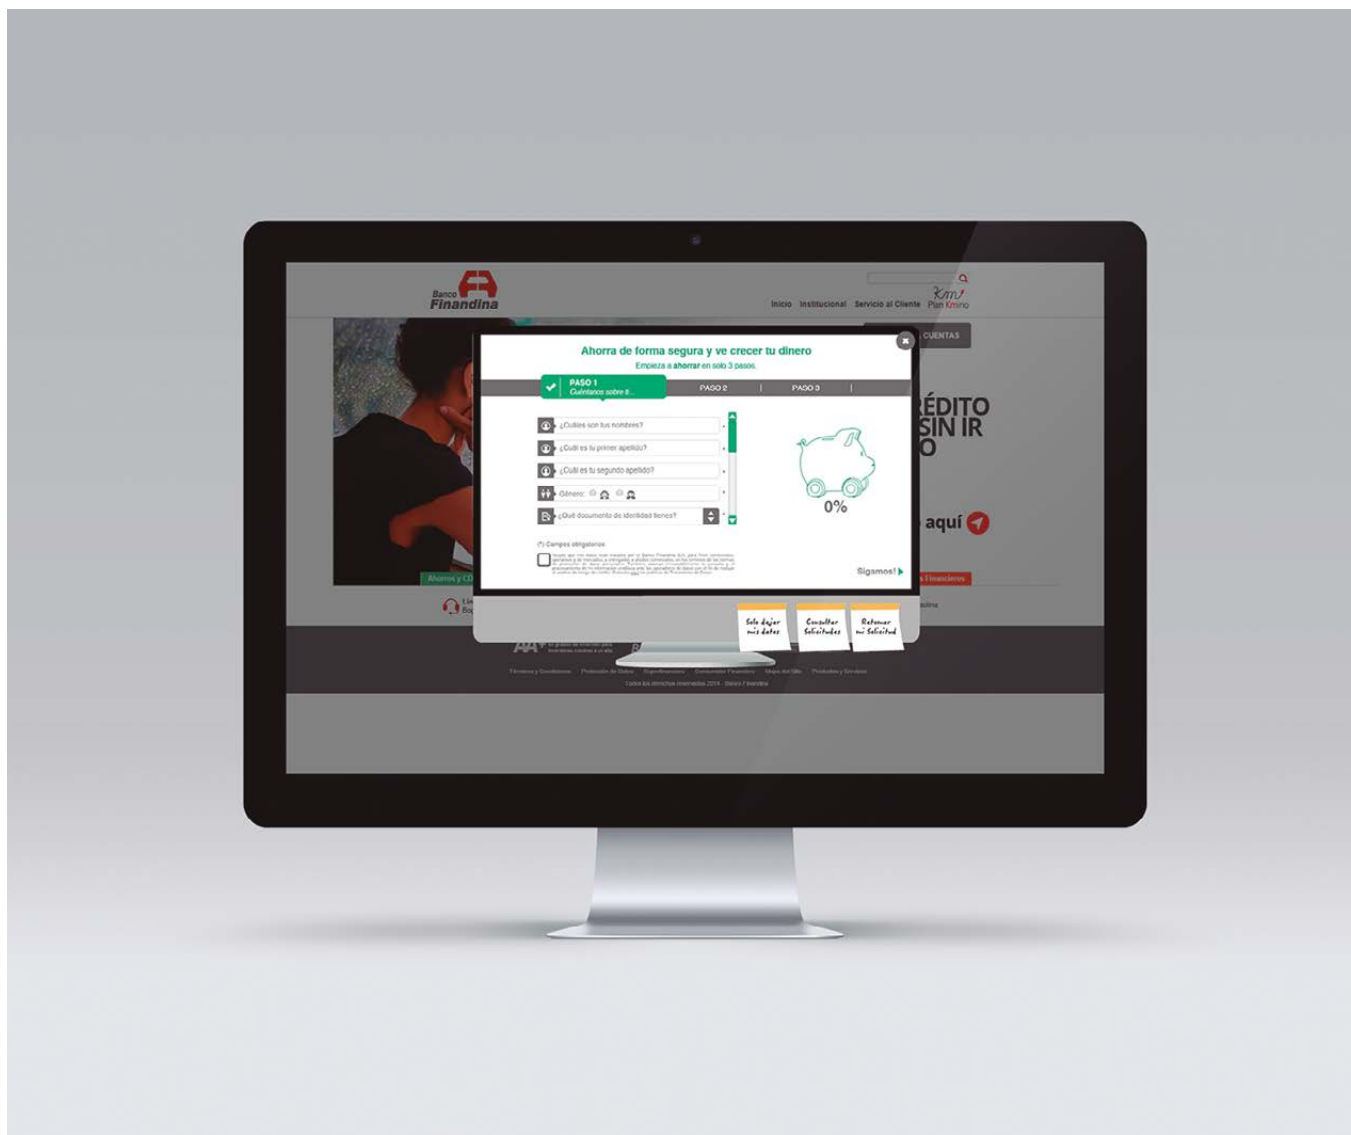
Banco Finandina

Inicio Institucional Servicio al Cliente Plan Kmino

CUENTAS

ÉDITO
SIN IR
O

aquí

Ahorros y CD

Financieros

Ahorra de forma segura y ve crecer tu dinero

Empieza a ahorrar en solo 3 pasos.

PASO 1
Cuéntanos sobre ti...

PASO 2

PASO 3

¿Cuáles son tus nombres?

¿Cuál es tu primer apellido?

¿Cuál es tu segundo apellido?

Género:

¿Qué documento de identidad tienes?

0%

(*) Campos obligatorios

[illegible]

Sigamos!

Solo dejar mis datos

Consultar Solicitudes

Retomar mi Solicitud

Todos los derechos reservados 2014 · Banco Finandina